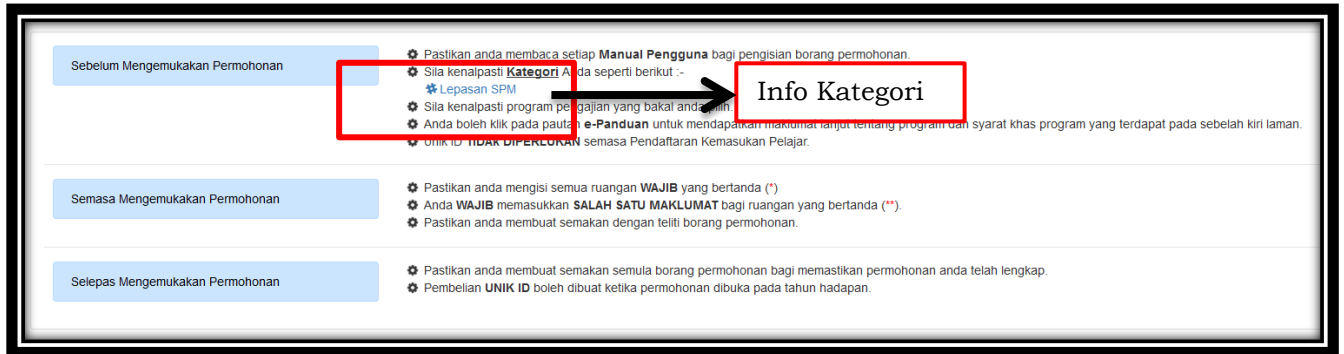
Sebelum Mengemukakan Permohonan

Pastikan anda membaca setiap **Manual Pengguna** bagi pengisian borang permohonan.
Sila kenalpasti **Kategori** A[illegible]da seperti berikut :-
Lepasan SPM
Sila kenalpasti program pe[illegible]gajian yang bakal anda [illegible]
Anda boleh klik pada pauta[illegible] **e-Panduan** untuk mendapatkan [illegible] lanjut tentang program dan syarat khas program yang terdapat pada sebelah kiri laman.
Unik ID **TIDAK DIPERLUKAN** semasa Pendaftaran Kemasukan Pelajar.

Info Kategori

Semasa Mengemukakan Permohonan

Pastikan anda mengisi semua ruangan **WAJIB** yang bertanda (*)
Anda **WAJIB** memasukkan **SALAH SATU MAKLUMAT** bagi ruangan yang bertanda (**).
Pastikan anda membuat semakan dengan teliti borang permohonan.

Selepas Mengemukakan Permohonan

Pastikan anda membuat semakan semula borang permohonan bagi memastikan permohonan anda telah lengkap.
Pembelian **UNIK ID** boleh dibuat ketika permohonan dibuka pada tahun hadapan.